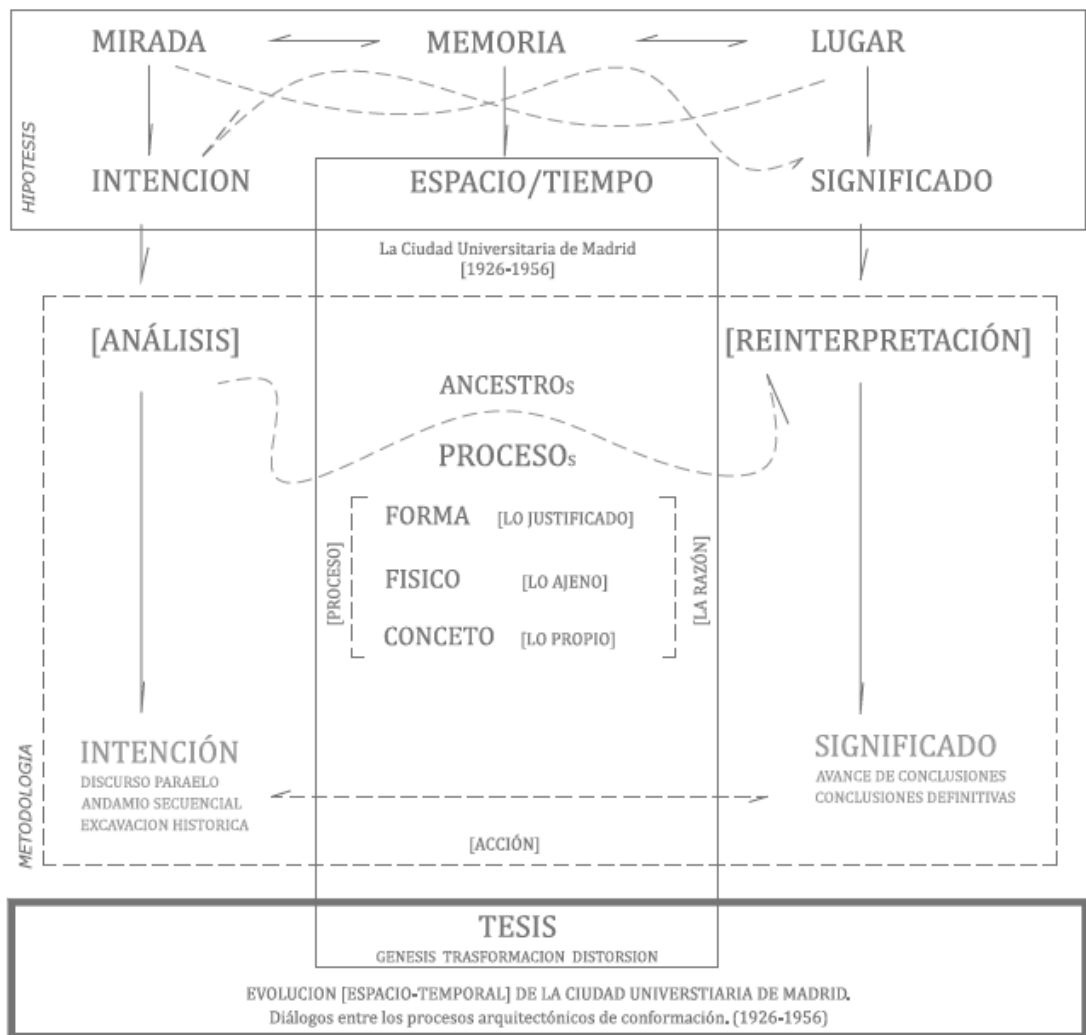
HIPOTESIS

MIRADA MEMORIA LUGAR

INTENCION ESPACIO/TIEMPO SIGNIFICADO

La Ciudad Universitaria de Madrid [1926-1956]

[ANÁLISIS] [REINTERPRETACIÓN]

ANCESTROs

PROCESOs

[PROCESO]

FORMA [LO JUSTIFICADO]

FISICO [LO AJENO]

CONCETO [LO PROPIO]

[LA RAZÓN]

METODOLOGIA

INTENCIÓN
DISCURSO PARAELO
ANDAMIO SECUENCIAL
EXCAVACION HISTORICA

SIGNIFICADO
AVANCE DE CONCLUSIONES
CONCLUSIONES DEFINITIVAS

[ACCIÓN]

TESIS
GENESIS TRASFORMACION DISTORSION

EVOLUCION [ESPACIO-TEMPORAL] DE LA CIUDAD UNIVERSTIARIA DE MADRID.
Diálogos entre los procesos arquitectónicos de conformación. (1926-1956)